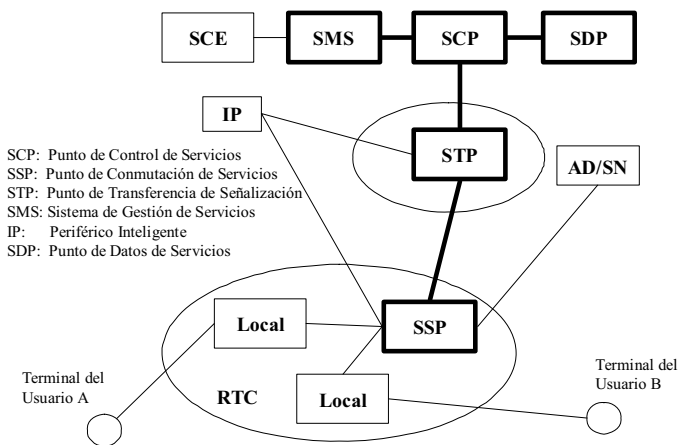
SCE

SMS

SCP

SDP

IP

STP

AD/SN

SCP: Punto de Control de Servicios
SSP: Punto de Conmutación de Servicios
STP: Punto de Transferencia de Señalización
SMS: Sistema de Gestión de Servicios
IP: Periférico Inteligente
SDP: Punto de Datos de Servicios

Local

SSP

RTC

Local

Terminal del Usuario A

Terminal del Usuario B